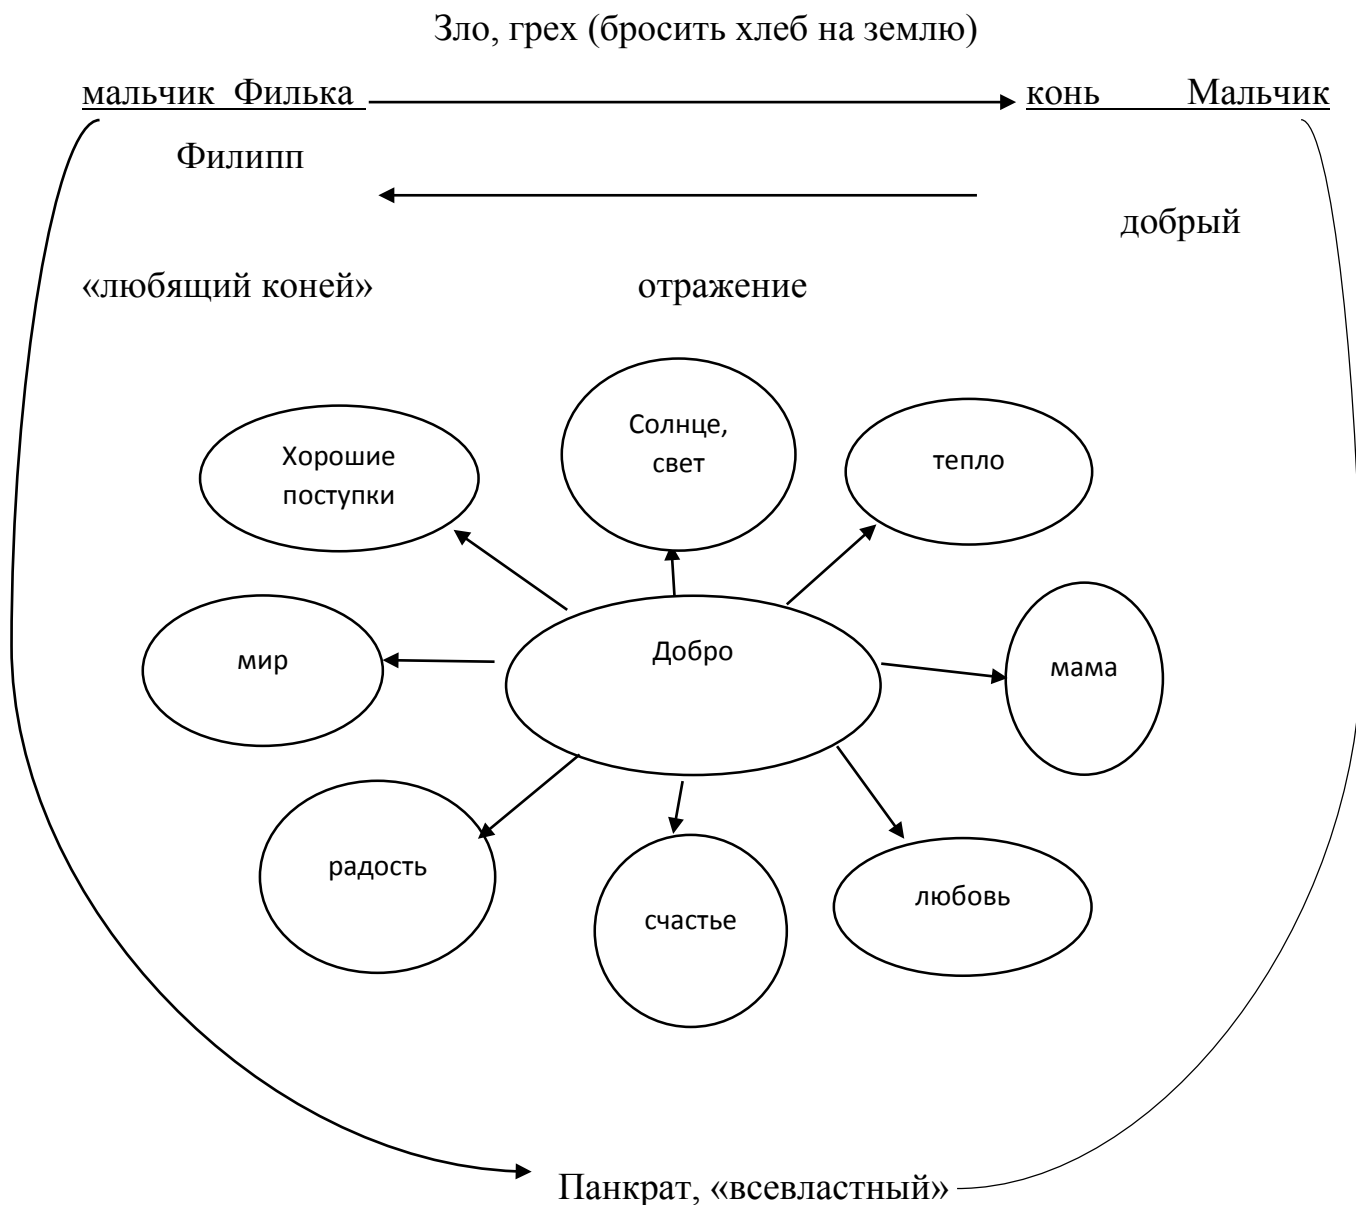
Зло, грех (бросить хлеб на землю)

мальчик Филька

конь

Мальчик

Филипп

добрый

«любящий коней»

отражение

Хорошие поступки

Солнце, свет

тепло

мир

Добро

мама

радость

счастье

любовь

Панкрат, «всевластный»